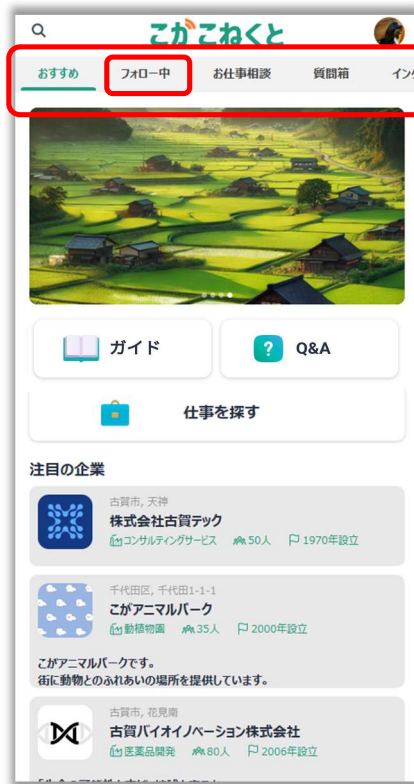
こがこねくと

おすすめ
フォロー中
お仕事相談
質問箱
インタ

ガイド
Q&A
仕事を探す

注目の企業

古賀市, 天神
株式会社古賀テック
コンサルティングサービス
50人
1970年設立

千代田区, 千代田1-1-1
こがアニマルパーク
動植物園
35人
2000年設立
こがアニマルパークです。
街に動物とのふれあいの場所を提供しています。

古賀市, 花見南
古賀バイオイノベーション株式会社
医薬品開発
80人
2006年設立
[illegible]